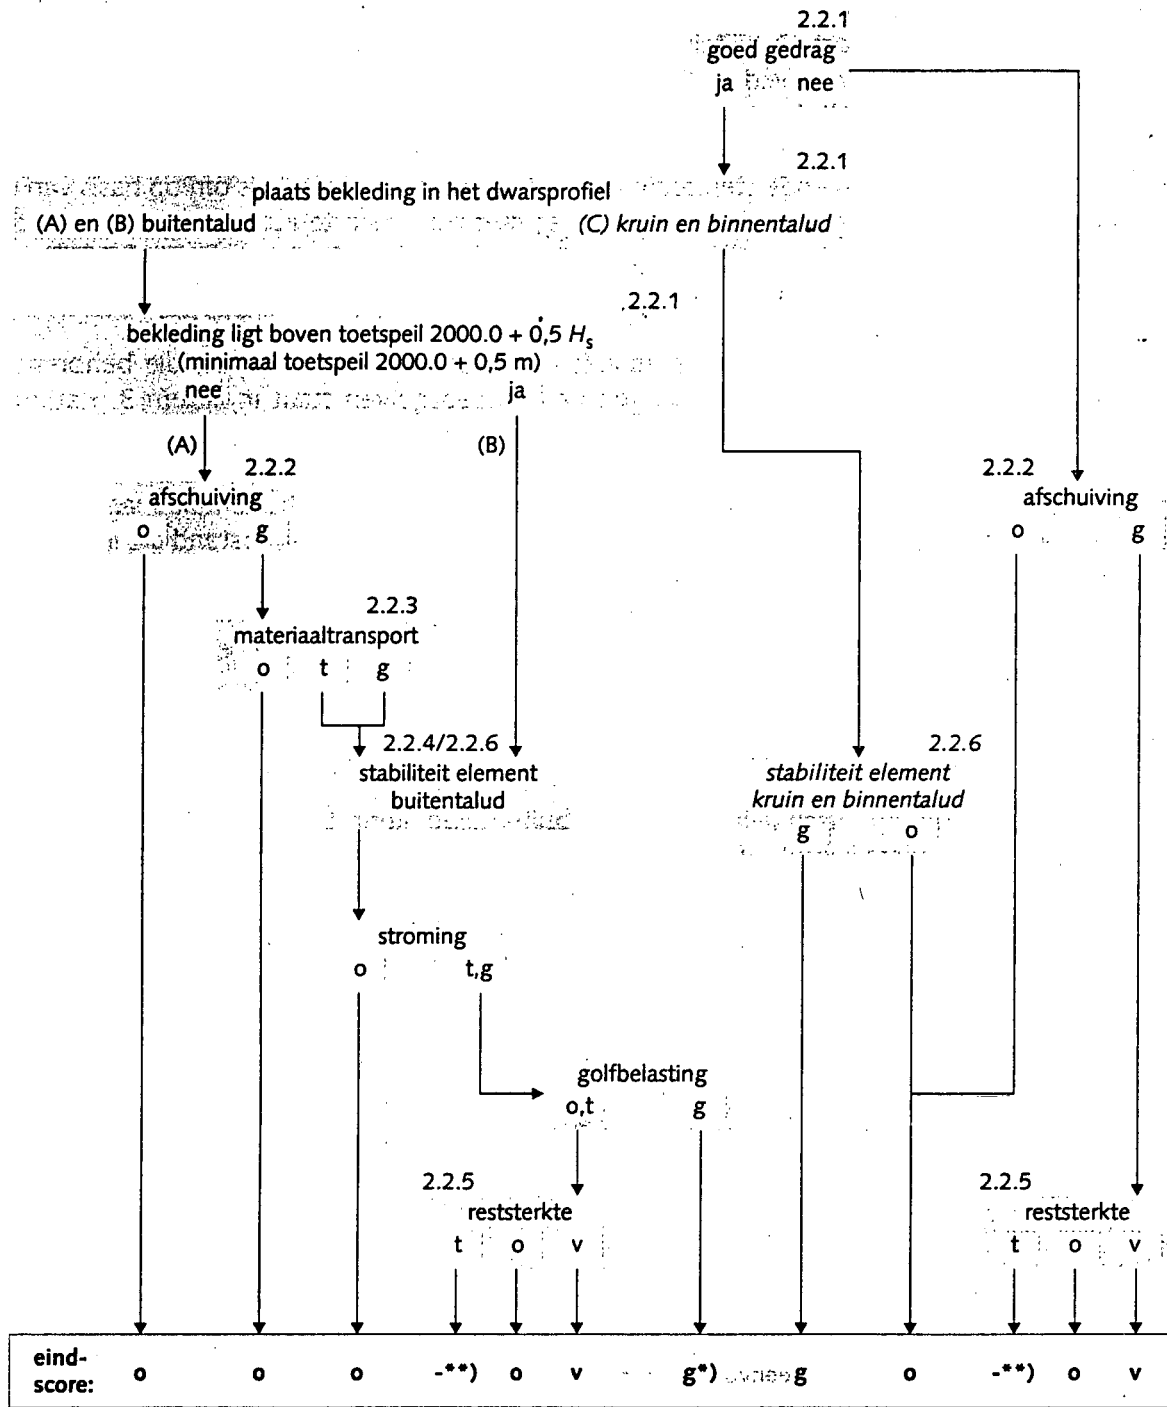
2.2.1
goed gedrag
ja nee

2.2.1
plaats bekleding in het dwarsprofiel
(A) en (B) buitentalud
(C) kruin en binnentalud

2.2.1
bekleding ligt boven toetspeil 2000.0 + 0,5 $H_s$
(minimaal toetspeil 2000.0 + 0,5 m)
nee ja

(A) (B)

2.2.2
afschuiving
o g

2.2.2
afschuiving
o g

2.2.3
materiaaltransport
o t g

2.2.4/2.2.6
stabiliteit element
buitentalud

2.2.6
stabiliteit element
kruin en binnentalud
g o

stroming
o t,g

golfbelasting
o,t g

2.2.5
reststerkte
t o v

2.2.5
reststerkte
t o v

| eind-score: | o | o | o | -**) | o | v | g*) | g | o | -**) | o | v |